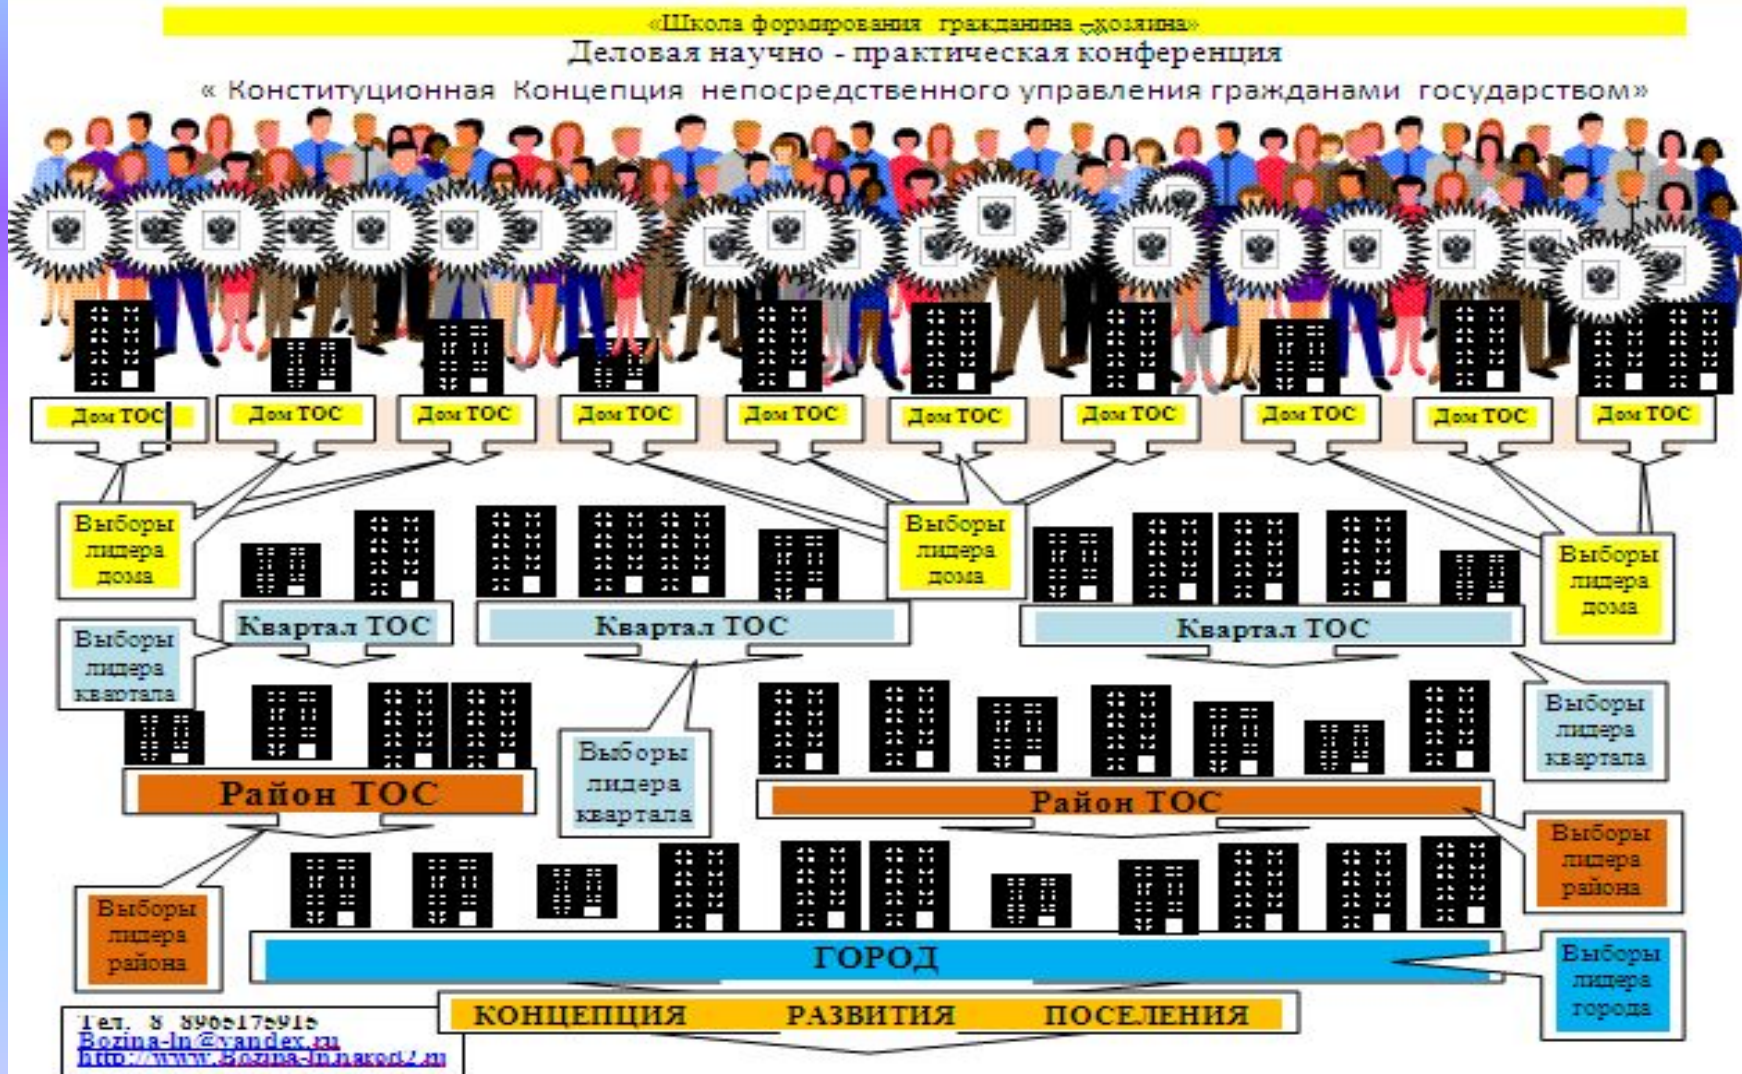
«Школа формирования гражданина -хозяина»
Деловая научно - практическая конференция
« Конституционная Концепция непосредственного управления гражданами государством»

Дом ТОС
Дом ТОС
Дом ТОС
Дом ТОС
Дом ТОС
Дом ТОС
Дом ТОС
Дом ТОС
Дом ТОС
Дом ТОС

Выборы лидера дома
Выборы лидера дома
Выборы лидера дома

Квартал ТОС
Квартал ТОС
Квартал ТОС

Выборы лидера квартала
Выборы лидера квартала
Выборы лидера квартала

Район ТОС
Район ТОС

Выборы лидера района
Выборы лидера района

ГОРОД

Выборы лидера города

КОНЦЕПЦИЯ РАЗВИТИЯ ПОСЕЛЕНИЯ

Тел. 8 8906175915
Bozina-ln@yandex.ru
http://www.Bozina-ln.narod2.ru